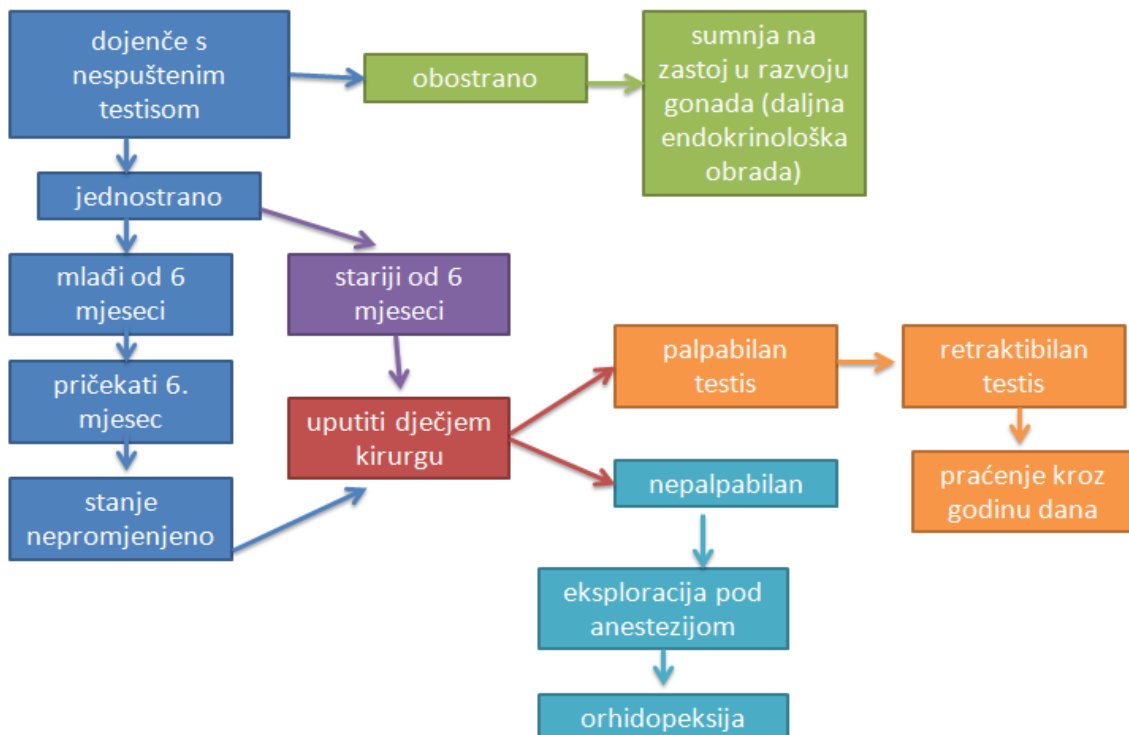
dojenče s nespuštenim testisom

obostrano

sumnja na zastoj u razvoju gonada (daljna endokrinološka obrada)

jednostrano

mlađi od 6 mjeseci

stariji od 6 mjeseci

pričekati 6. mjesec

uputiti dječjem kirurgu

palpabilan testis

retraktibilan testis

stanje nepromjenjeno

nepalpabilan

praćenje kroz godinu dana

eksploracija pod anestezijom

orhidopeksija